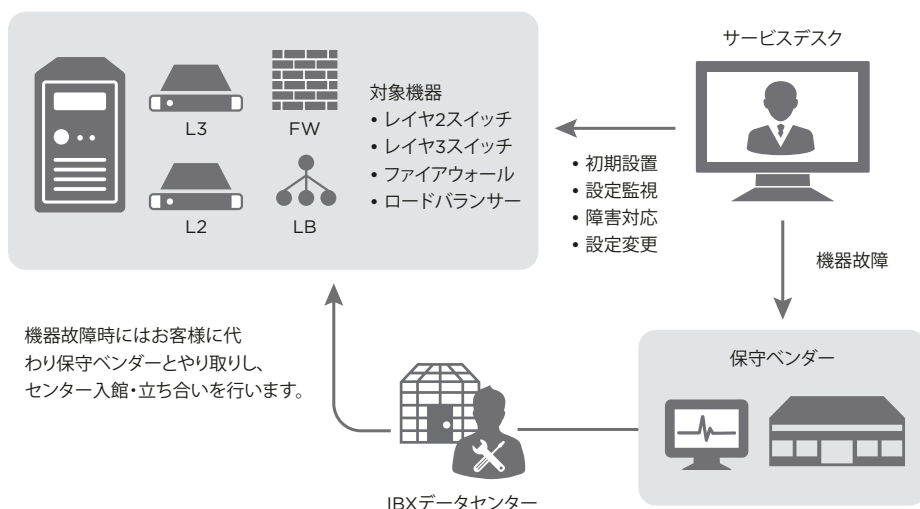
L3

FW

L2

LB

対象機器
• レイヤ2スイッチ
• レイヤ3スイッチ
• ファイアウォール
• ロードバランサー

サービスデスク

• 初期設置
• 設定監視
• 障害対応
• 設定変更

機器故障

機器故障時にはお客様に代わり保守ベンダーとやり取りし、センター入館・立ち合いを行います。

保守ベンダー

IBXデータセンター